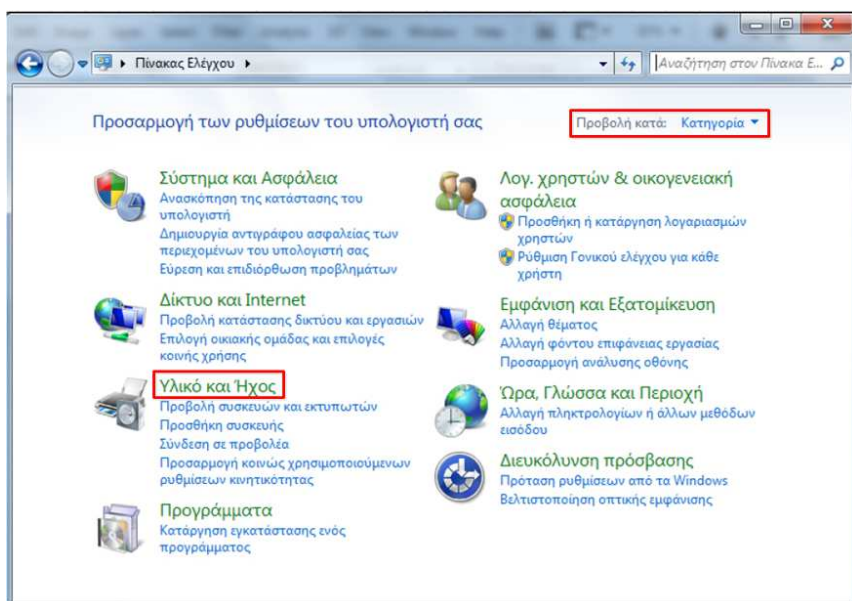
Πίνακας Ελέγχου ▸

Αναζήτηση στον Πίνακα Ε...

Προσαρμογή των ρυθμίσεων του υπολογιστή σας

Προβολή κατά: Κατηγορία ▾

Σύστημα και Ασφάλεια
Ανασκόπηση της κατάστασης του υπολογιστή
Δημιουργία αντιγράφου ασφαλείας των περιεχομένων του υπολογιστή σας
Εύρεση και επιδιόρθωση προβλημάτων

Δίκτυο και Internet
Προβολή κατάστασης δικτύου και εργασιών
Επιλογή οικιακής ομάδας και επιλογές κοινής χρήσης

Υλικό και Ήχος
Προβολή συσκευών και εκτυπωτών
Προσθήκη συσκευής
Σύνδεση σε προβολέα
Προσαρμογή κοινώς χρησιμοποιούμενων ρυθμίσεων κινητικότητας

Προγράμματα
Κατάργηση εγκατάστασης ενός προγράμματος

Λογ. χρηστών & οικογενειακή ασφάλεια
Προσθήκη ή κατάργηση λογαριασμών χρηστών
Ρύθμιση Γονικού ελέγχου για κάθε χρήστη

Εμφάνιση και Εξατομίκευση
Αλλαγή θέματος
Αλλαγή φόντου επιφάνειας εργασίας
Προσαρμογή ανάλυσης οθόνης

Ώρα, Γλώσσα και Περιοχή
Αλλαγή πληκτρολογίων ή άλλων μεθόδων εισόδου

Διευκόλυνση πρόσβασης
Πρόταση ρυθμίσεων από τα Windows
Βελτιστοποίηση οπτικής εμφάνισης